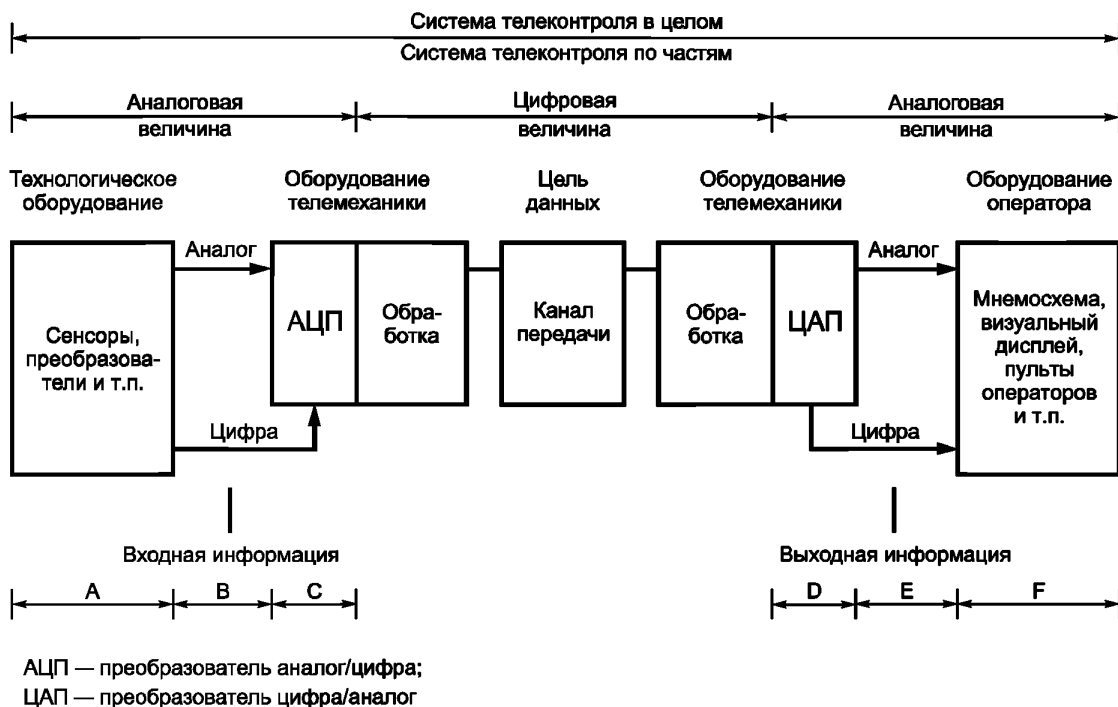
Система телеконтроля в целом

Система телеконтроля по частям

Аналоговая величина

Цифровая величина

Аналоговая величина

Технологическое оборудование

Оборудование телемеханики

Цель данных

Оборудование телемеханики

Оборудование оператора

Аналог

Сенсоры, преобразователи и т.п.

АЦП

Обработка

Канал передачи

Обработка

ЦАП

Аналог

Мнемосхема, визуальный дисплей, пульты операторов и т.п.

Цифра

Цифра

Входная информация

Выходная информация

A

B

C

D

E

F

АЦП — преобразователь аналог/цифра;
ЦАП — преобразователь цифра/аналог